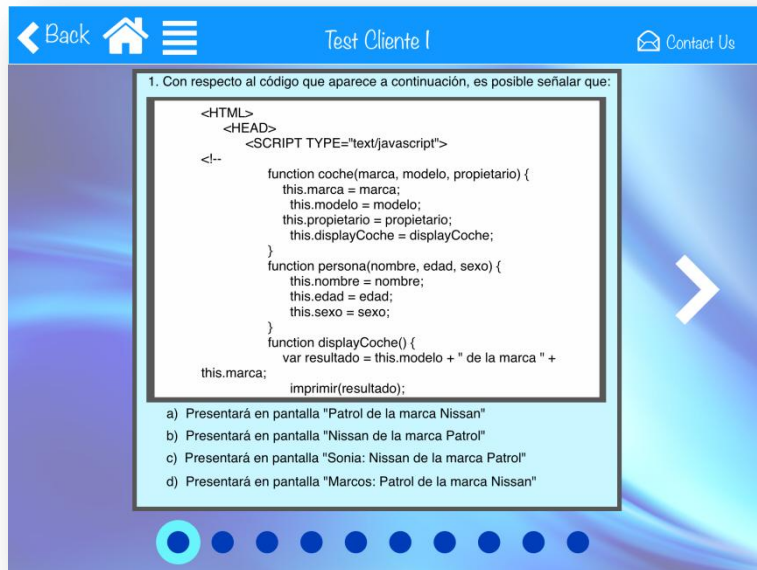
Back

Test Cliente I

Contact Us

1. Con respecto al código que aparece a continuación, es posible señalar que:

<HTML>
<HEAD>
<SCRIPT TYPE="text/javascript">
<!--
function coche(marca, modelo, propietario) {
this.marca = marca;
this.modelo = modelo;
this.propietario = propietario;
this.displayCoche = displayCoche;
}
function persona(nombre, edad, sexo) {
this.nombre = nombre;
this.edad = edad;
this.sexo = sexo;
}
function displayCoche() {
var resultado = this.modelo + " de la marca " + this.marca;
imprimir(resultado);

a) Presentará en pantalla "Patrol de la marca Nissan"
b) Presentará en pantalla "Nissan de la marca Patrol"
c) Presentará en pantalla "Sonia: Nissan de la marca Patrol"
d) Presentará en pantalla "Marcos: Patrol de la marca Nissan"